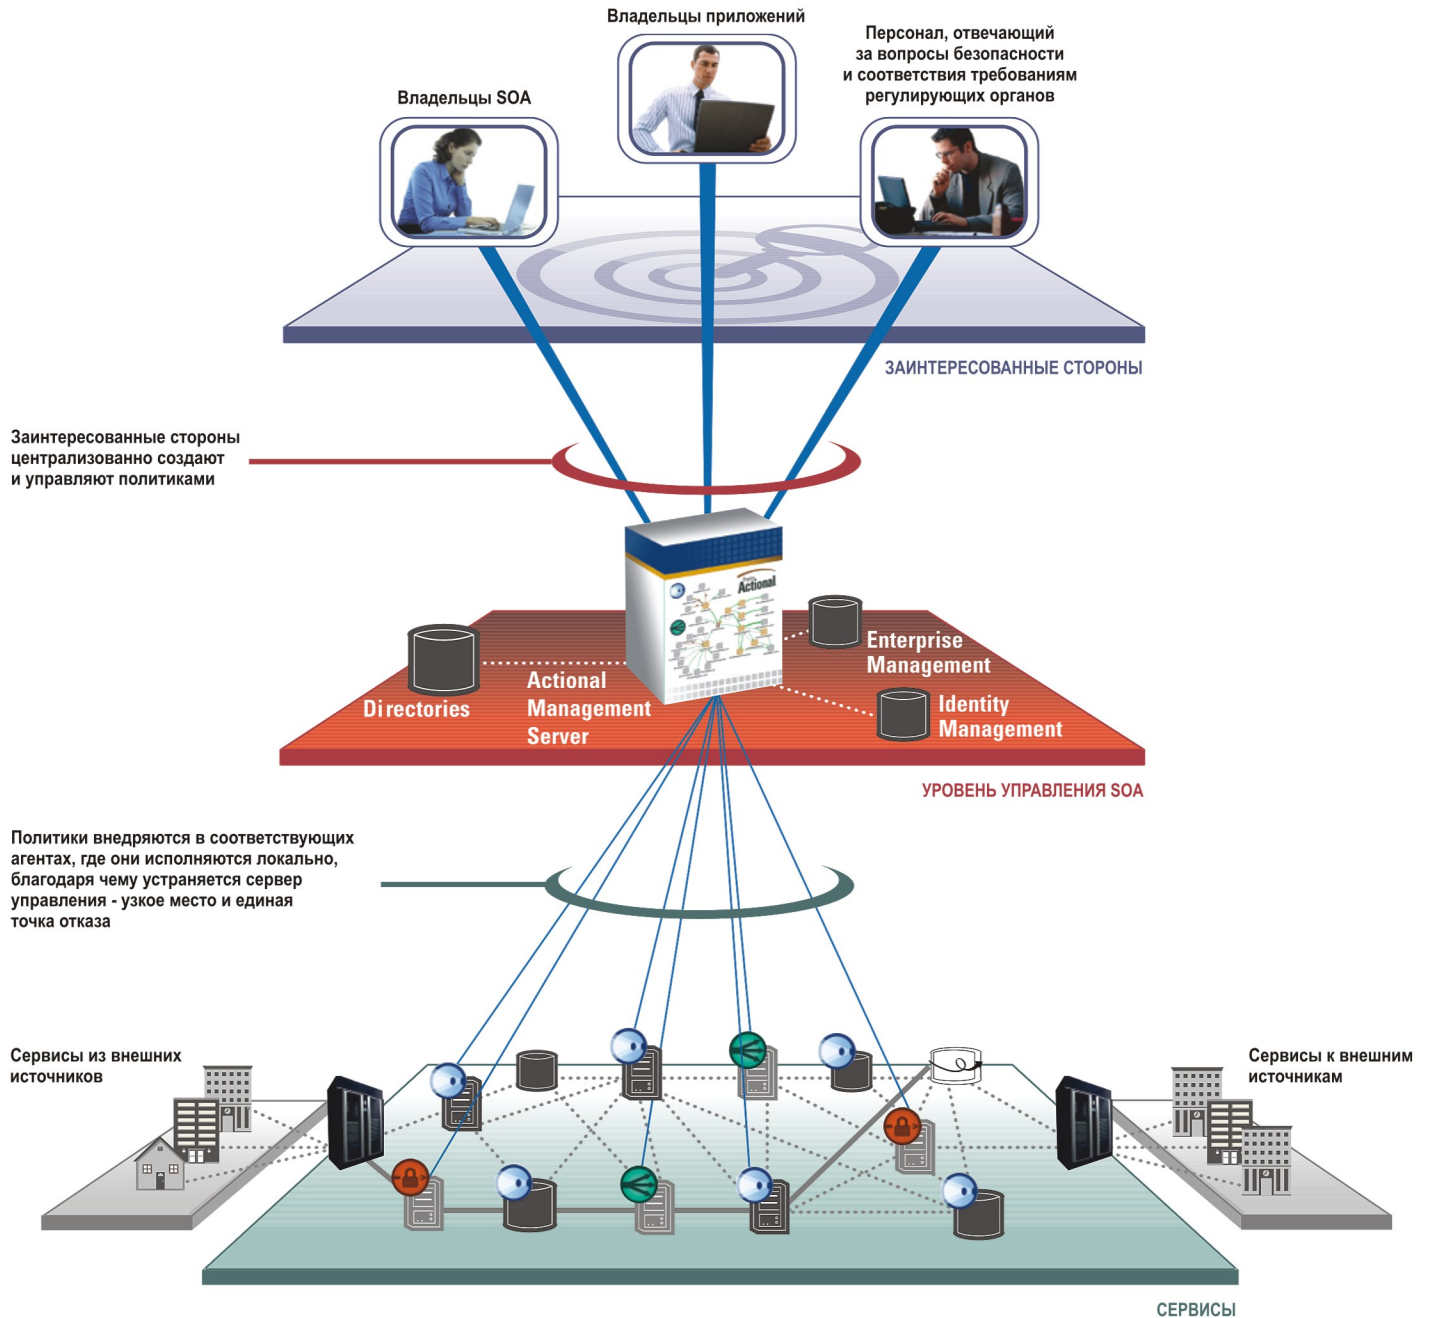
Владельцы приложений

Владельцы SOA

Персонал, отвечающий за вопросы безопасности и соответствия требованиям регулирующих органов

ЗАИНТЕРЕСОВАННЫЕ СТОРОНЫ

Заинтересованные стороны централизованно создают и управляют политиками

Actional

Enterprise Management

Directories

Actional Management Server

Identity Management

УРОВЕНЬ УПРАВЛЕНИЯ SOA

Политики внедряются в соответствующих агентах, где они исполняются локально, благодаря чему устраняется сервер управления - узкое место и единая точка отказа

Сервисы из внешних источников

Сервисы к внешним источникам

СЕРВИСЫ